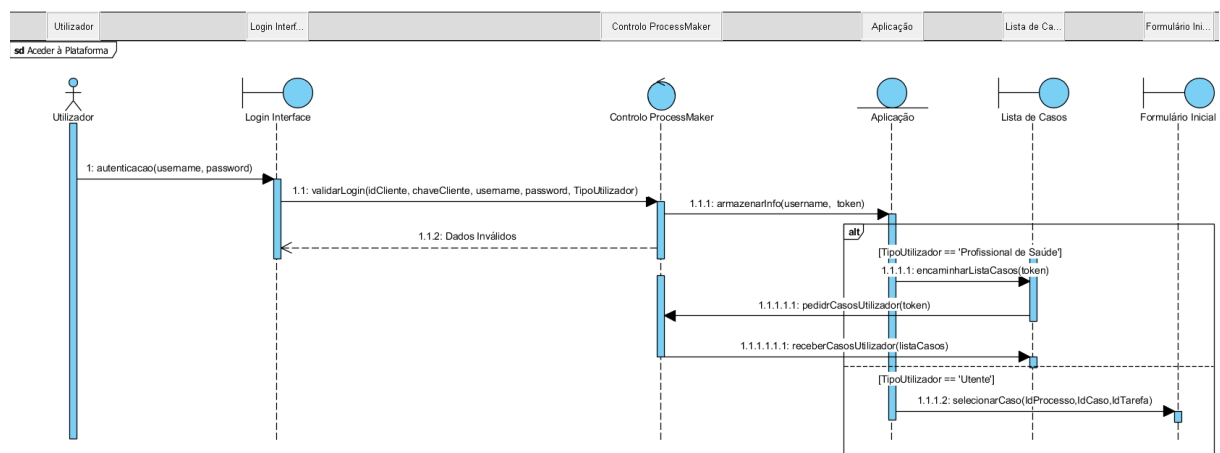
Utilizador | Login Interf... | Controlo ProcessMaker | Aplicação | Lista de Ca... | Formulário Ini...

sd Aceder à Plataforma

Utilizador

Login Interface

Controlo ProcessMaker

Aplicação

Lista de Casos

Formulário Inicial

1: autenticacao(username, password)

1.1: validarLogin(idCliente, chaveCliente, username, password, TipoUtilizador)

1.1.1: armazenarInfo(username, token)

1.1.2: Dados Inválidos

alt

[TipoUtilizador == 'Profissional de Saúde']

1.1.1.1: encaminharListaCasos(token)

1.1.1.1.1: pedidrCasosUtilizador(token)

1.1.1.1.1.1: receberCasosUtilizador(listaCasos)

[TipoUtilizador == 'Utente']

1.1.1.2: selecionarCaso(IdProcesso,IdCaso,IdTarefa)